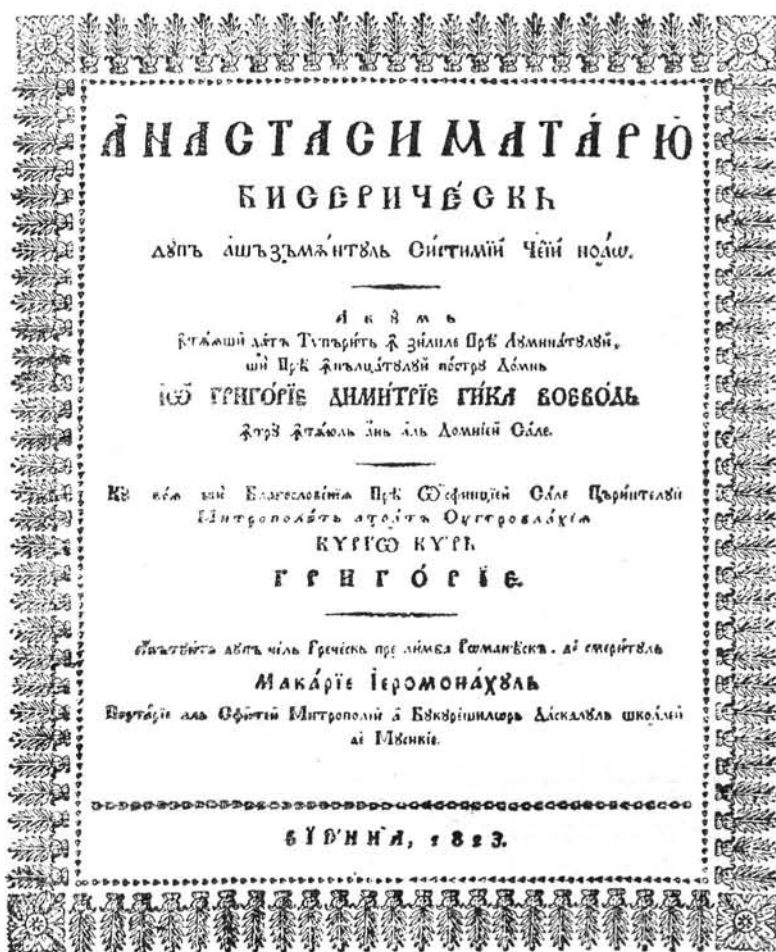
ÂНАСТАСИМАТАРЮ

БИСЕРИЧЕСКЪ

дѹпъ ѫшъзъмѫнтꙋль Систимїй чеїй ноаѡ.

Акꙋмь

ѫтѫаши датъ Тѵпърітъ ѫ зилеле Прѣ Лꙋминатꙋлꙋй, шй Прѣ Ѫнълцатꙋлꙋй ностꙋ Домнꙋ

IѠ ГРИГОРЇЕ ДИМИТРЇЕ ГИКА ВОЕВОДЬ

ѫтрꙋ ѫтѫюль Анꙋ аль Домнїей Сале.

Кꙋ воа шй Благословїна Прѣ Ѡсфинцїей Сале Пърінтелꙋй Митрополитꙋ атоатъ Оугровлахїи

КѴРЇѠ КѴРЬ

ГРИГОРЇЕ

Тълмъчітъ дѹпъ чѣль Гречѣскъ пре лимба Романѣскъ. де смерітꙋль

Макарїе Iеромонахꙋль

Протоѱалтꙋль аль Сфинтей Митрополїй а Бꙋкꙋрѣщилѡрь Даскалꙋль школій ан Мꙋсикїє.

ВЇЕННА, 1823.